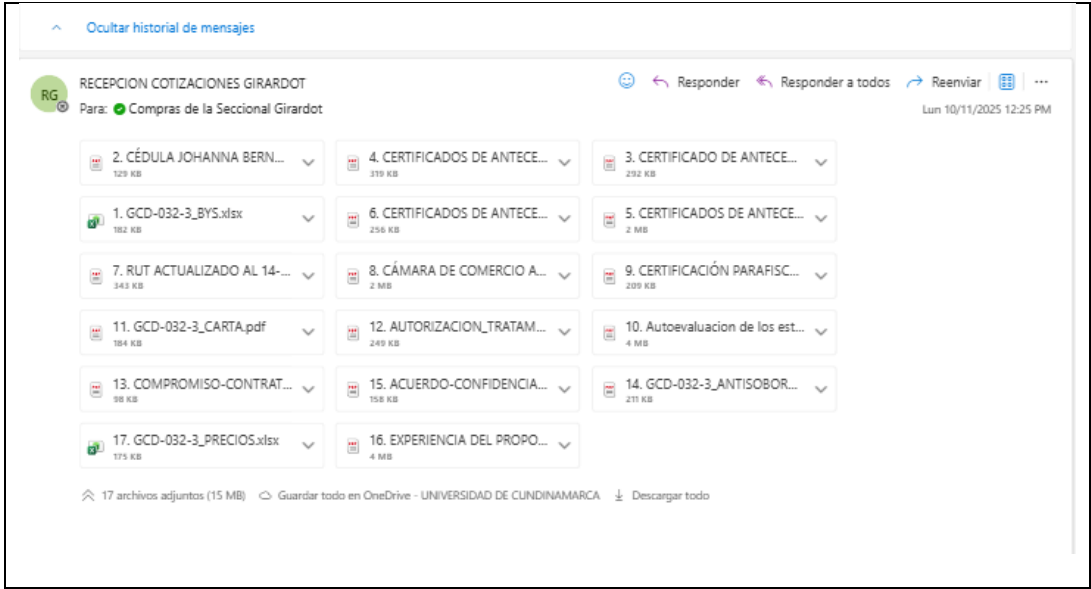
Ocultar historial de mensajes

RG

RECEPCION COTIZACIONES GIRARDOT

Para: Compras de la Seccional Girardot

Responder Responder a todos Reenviar ···

Lun 10/11/2025 12:25 PM

2. CÉDULA JOHANNA BERN...
129 KB

4. CERTIFICADOS DE ANTECE...
319 KB

3. CERTIFICADO DE ANTECE...
292 KB

1. GCD-032-3_BYS.xlsx
182 KB

6. CERTIFICADOS DE ANTECE...
256 KB

5. CERTIFICADOS DE ANTECE...
2 MB

7. RUT ACTUALIZADO AL 14-...
343 KB

8. CÁMARA DE COMERCIO A...
2 MB

9. CERTIFICACIÓN PARAFISC...
209 KB

11. GCD-032-3_CARTA.pdf
184 KB

12. AUTORIZACION_TRATAM...
249 KB

10. Autoevaluacion de los est...
4 MB

13. COMPROMISO-CONTRAT...
98 KB

15. ACUERDO-CONFIDENCIA...
158 KB

14. GCD-032-3_ANTISOBOR...
211 KB

17. GCD-032-3_PRECIOS.xlsx
175 KB

16. EXPERIENCIA DEL PROPO...
4 MB

17 archivos adjuntos (15 MB) Guardar todo en OneDrive - UNIVERSIDAD DE CUNDINAMARCA Descargar todo